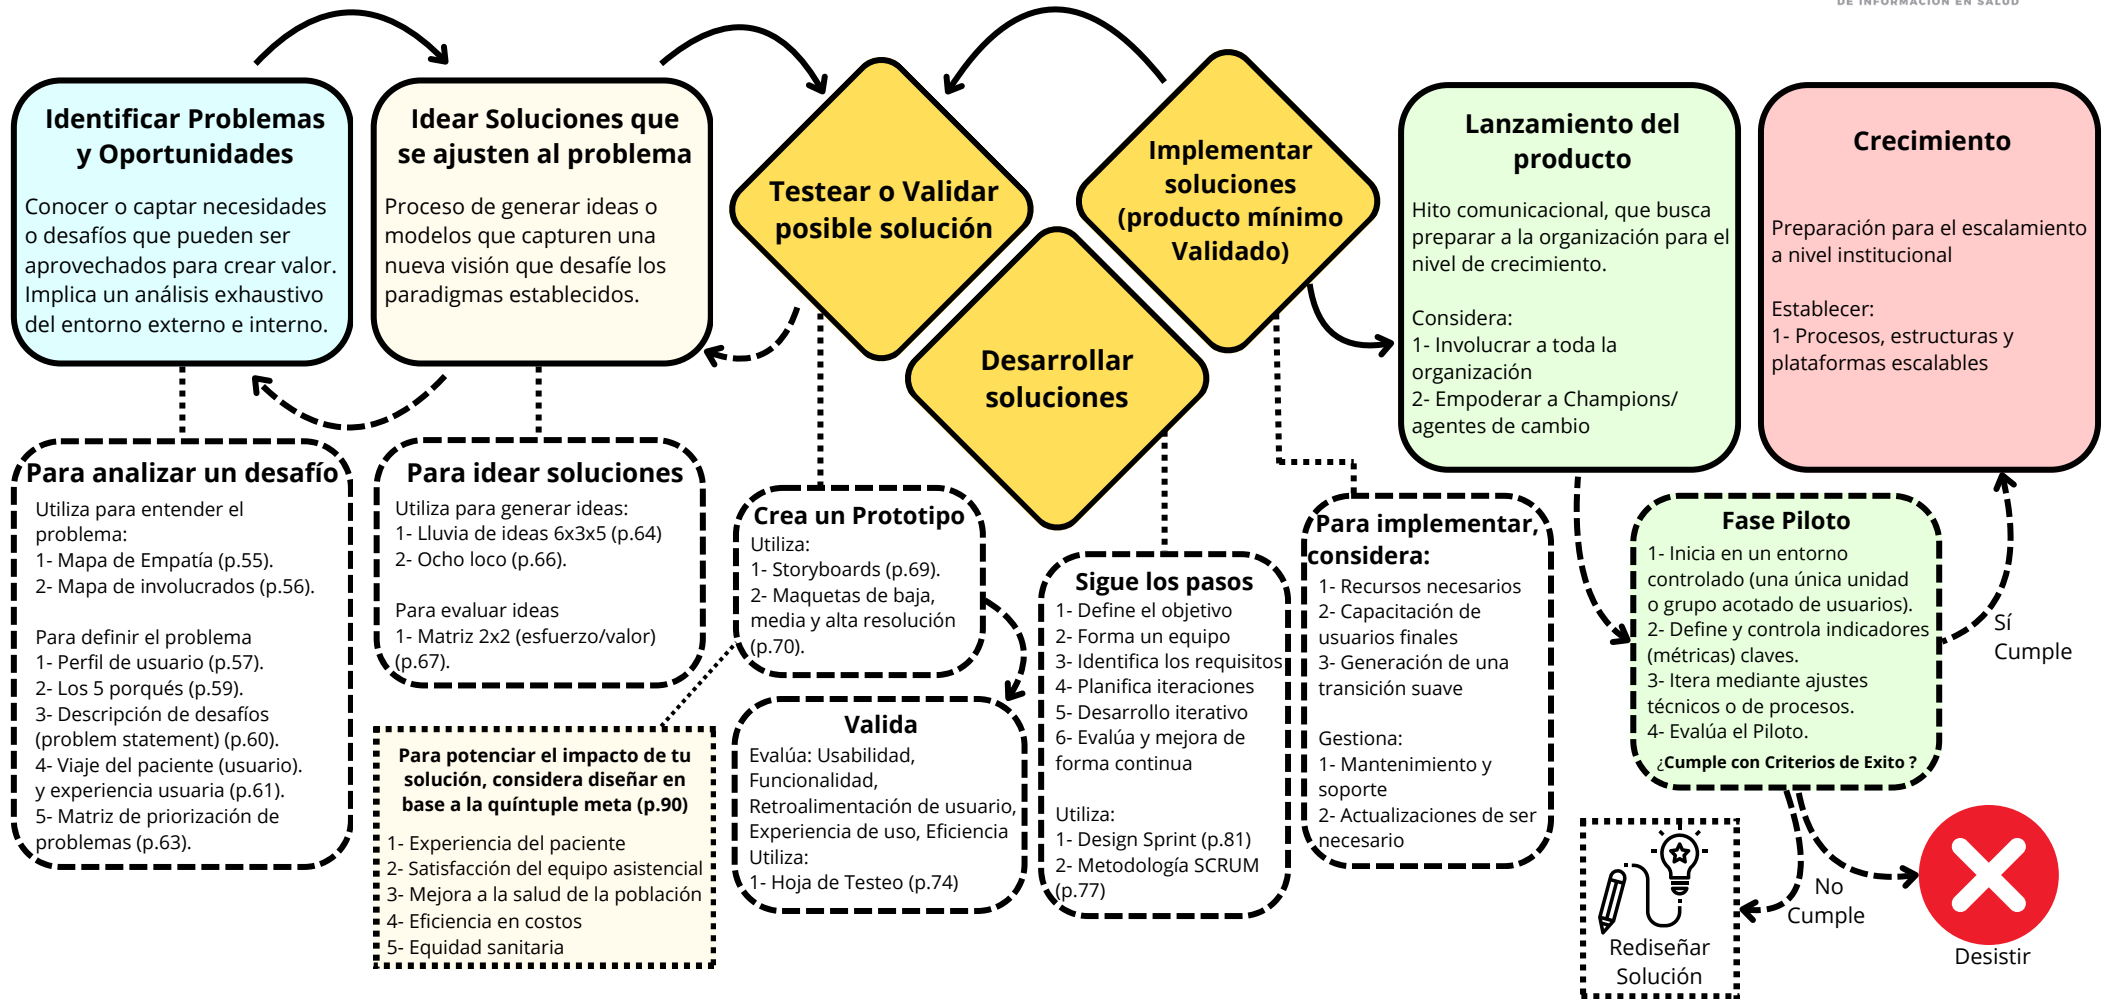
DE INFORMACIÓN EN SALUD

Identificar Problemas y Oportunidades

Conocer o captar necesidades o desafíos que pueden ser aprovechados para crear valor. Implica un análisis exhaustivo del entorno externo e interno.

Idear Soluciones que se ajusten al problema

Proceso de generar ideas o modelos que capturen una nueva visión que desafíe los paradigmas establecidos.

Testear o Validar posible solución

Implementar soluciones (producto mínimo Validado)

Desarrollar soluciones

Lanzamiento del producto

Hito comunicacional, que busca preparar a la organización para el nivel de crecimiento.

Considera:
1- Involucrar a toda la organización
2- Empoderar a Champions/ agentes de cambio

Crecimiento

Preparación para el escalamiento a nivel institucional

Establecer:
1- Procesos, estructuras y plataformas escalables

Para analizar un desafío

Utiliza para entender el problema:
1- Mapa de Empatía (p.55).
2- Mapa de involucrados (p.56).

Para definir el problema
1- Perfil de usuario (p.57).
2- Los 5 porqués (p.59).
3- Descripción de desafíos (problem statement) (p.60).
4- Viaje del paciente (usuario). y experiencia usuaria (p.61).
5- Matriz de priorización de problemas (p.63).

Para idear soluciones

Utiliza para generar ideas:
1- Lluvia de ideas 6x3x5 (p.64)
2- Ocho loco (p.66).

Para evaluar ideas
1- Matriz 2x2 (esfuerzo/valor) (p.67).

Para potenciar el impacto de tu solución, considera diseñar en base a la quíntuple meta (p.90)

1- Experiencia del paciente
2- Satisfacción del equipo asistencial
3- Mejora a la salud de la población
4- Eficiencia en costos
5- Equidad sanitaria

Crea un Prototipo
Utiliza:
1- Storyboards (p.69).
2- Maquetas de baja, media y alta resolución (p.70).

Valida
Evalúa: Usabilidad, Funcionalidad, Retroalimentación de usuario, Experiencia de uso, Eficiencia
Utiliza:
1- Hoja de Testeo (p.74)

Sigue los pasos
1- Define el objetivo
2- Forma un equipo
3- Identifica los requisitos
4- Planifica iteraciones
5- Desarrollo iterativo
6- Evalúa y mejora de forma continua

Utiliza:
1- Design Sprint (p.81)
2- Metodología SCRUM (p.77)

Para implementar, considera:
1- Recursos necesarios
2- Capacitación de usuarios finales
3- Generación de una transición suave

Gestiona:
1- Mantenimiento y soporte
2- Actualizaciones de ser necesario

Fase Piloto
1- Inicia en un entorno controlado (una única unidad o grupo acotado de usuarios).
2- Define y controla indicadores (métricas) claves.
3- Itera mediante ajustes técnicos o de procesos.
4- Evalúa el Piloto.
¿Cumple con Criterios de Exito ?

Sí Cumple

No Cumple

Rediseñar Solución

Desistir